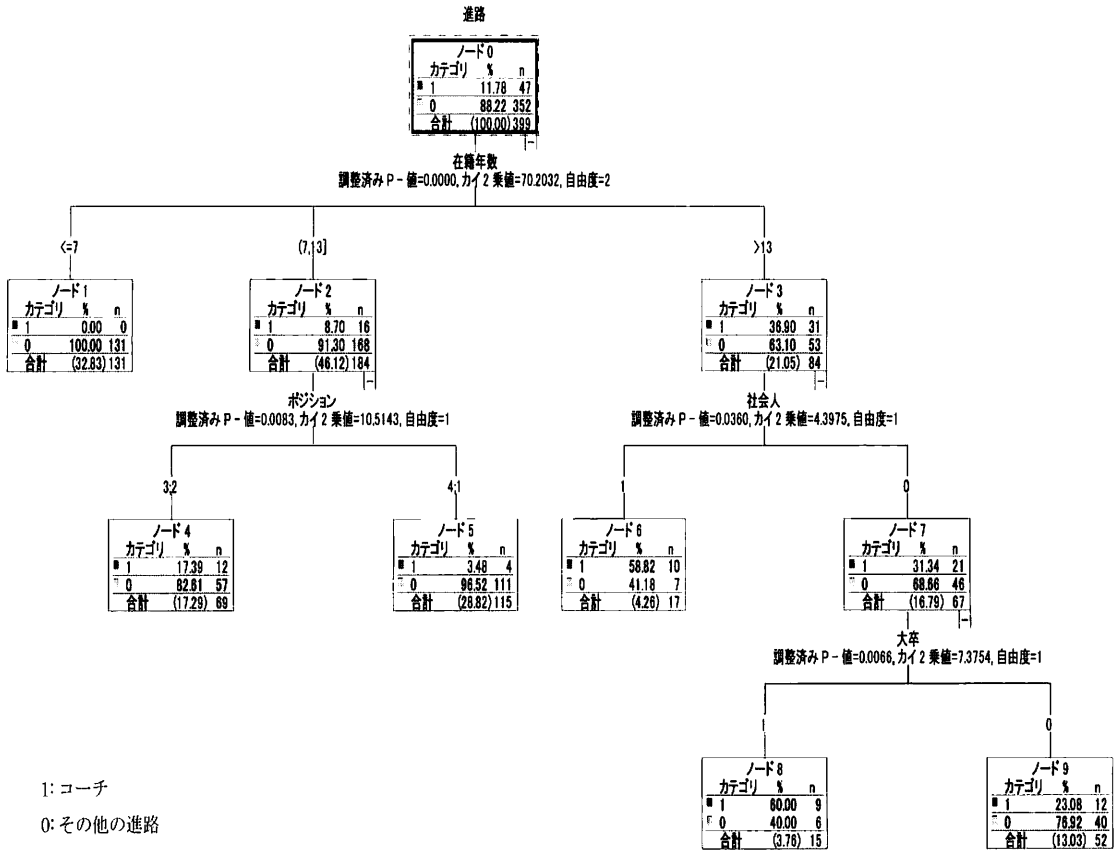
進路

ノード 0

| カテゴリ | % | n |
|---|---|---|
| 1 | 11.78 | 47 |
| 0 | 88.22 | 352 |
| 合計 | (100.00) | 399 |

在籍年数
調整済み P - 値=0.0000, カイ 2 乗値=70.2032, 自由度=2

<=7

ノード 1

| カテゴリ | % | n |
|---|---|---|
| 1 | 0.00 | 0 |
| 0 | 100.00 | 131 |
| 合計 | (32.83) | 131 |

(7,13]

ノード 2

| カテゴリ | % | n |
|---|---|---|
| 1 | 8.70 | 16 |
| 0 | 91.30 | 168 |
| 合計 | (46.12) | 184 |

>13

ノード 3

| カテゴリ | % | n |
|---|---|---|
| 1 | 36.90 | 31 |
| 0 | 63.10 | 53 |
| 合計 | (21.05) | 84 |

ポジション
調整済み P - 値=0.0083, カイ 2 乗値=10.5143, 自由度=1

社会人
調整済み P - 値=0.0360, カイ 2 乗値=4.3975, 自由度=1

3;2

ノード 4

| カテゴリ | % | n |
|---|---|---|
| 1 | 17.39 | 12 |
| 0 | 82.61 | 57 |
| 合計 | (17.29) | 69 |

4;1

ノード 5

| カテゴリ | % | n |
|---|---|---|
| 1 | 3.48 | 4 |
| 0 | 96.52 | 111 |
| 合計 | (28.82) | 115 |

1

ノード 6

| カテゴリ | % | n |
|---|---|---|
| 1 | 58.82 | 10 |
| 0 | 41.18 | 7 |
| 合計 | (4.26) | 17 |

0

ノード 7

| カテゴリ | % | n |
|---|---|---|
| 1 | 31.34 | 21 |
| 0 | 68.66 | 46 |
| 合計 | (16.79) | 67 |

大卒
調整済み P - 値=0.0066, カイ 2 乗値=7.3754, 自由度=1

1

ノード 8

| カテゴリ | % | n |
|---|---|---|
| 1 | 60.00 | 9 |
| 0 | 40.00 | 6 |
| 合計 | (3.76) | 15 |

0

ノード 9

| カテゴリ | % | n |
|---|---|---|
| 1 | 23.08 | 12 |
| 0 | 76.92 | 40 |
| 合計 | (13.03) | 52 |

1: コーチ
0: その他の進路